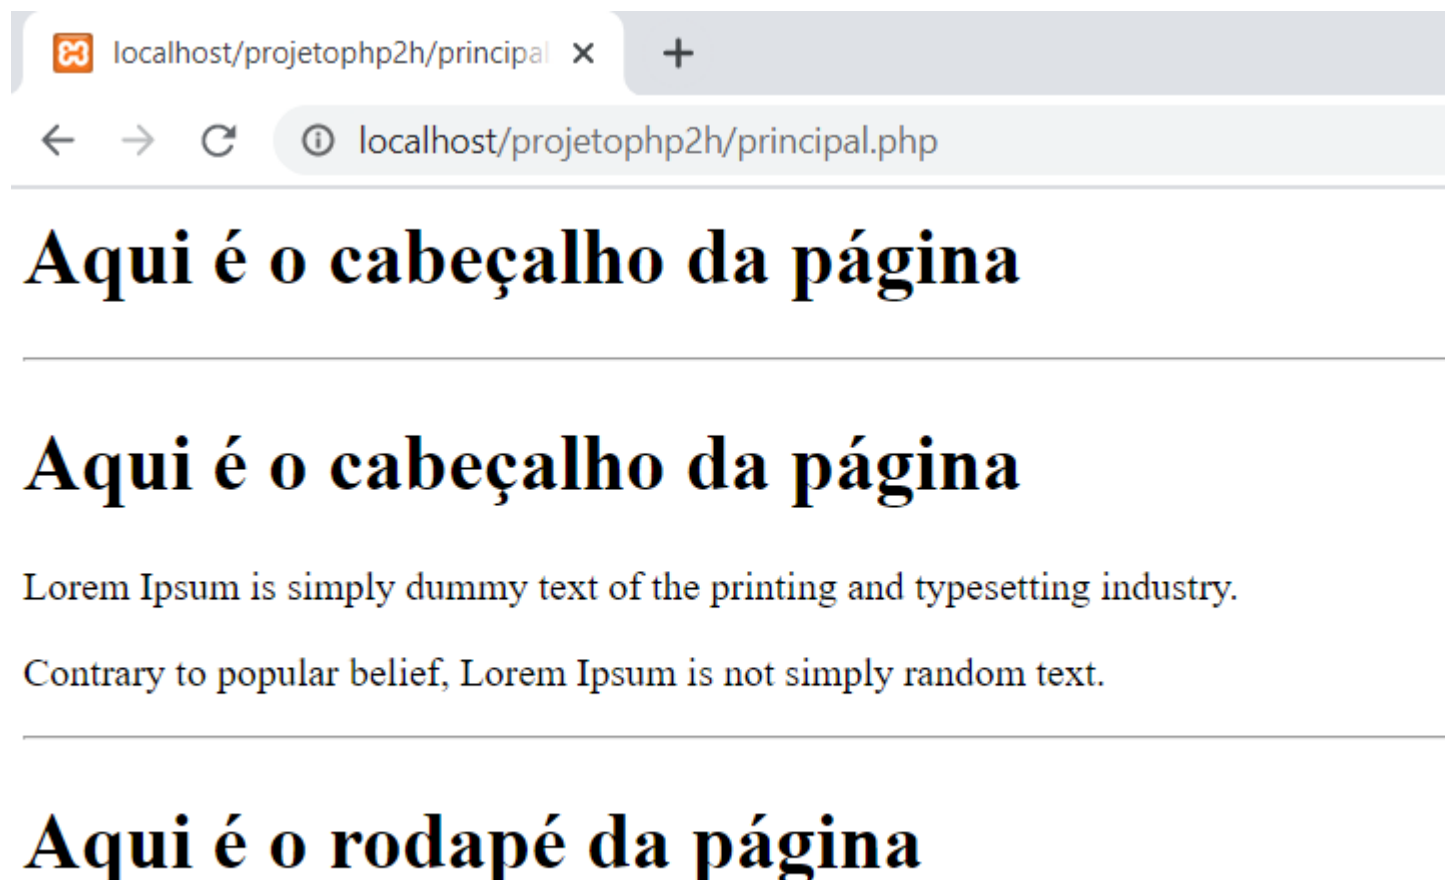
localhost/projetophp2h/principal ×

localhost/projetophp2h/principal.php

Aqui é o cabeçalho da página

Aqui é o cabeçalho da página

Lorem Ipsum is simply dummy text of the printing and typesetting industry.

Contrary to popular belief, Lorem Ipsum is not simply random text.

Aqui é o rodapé da página